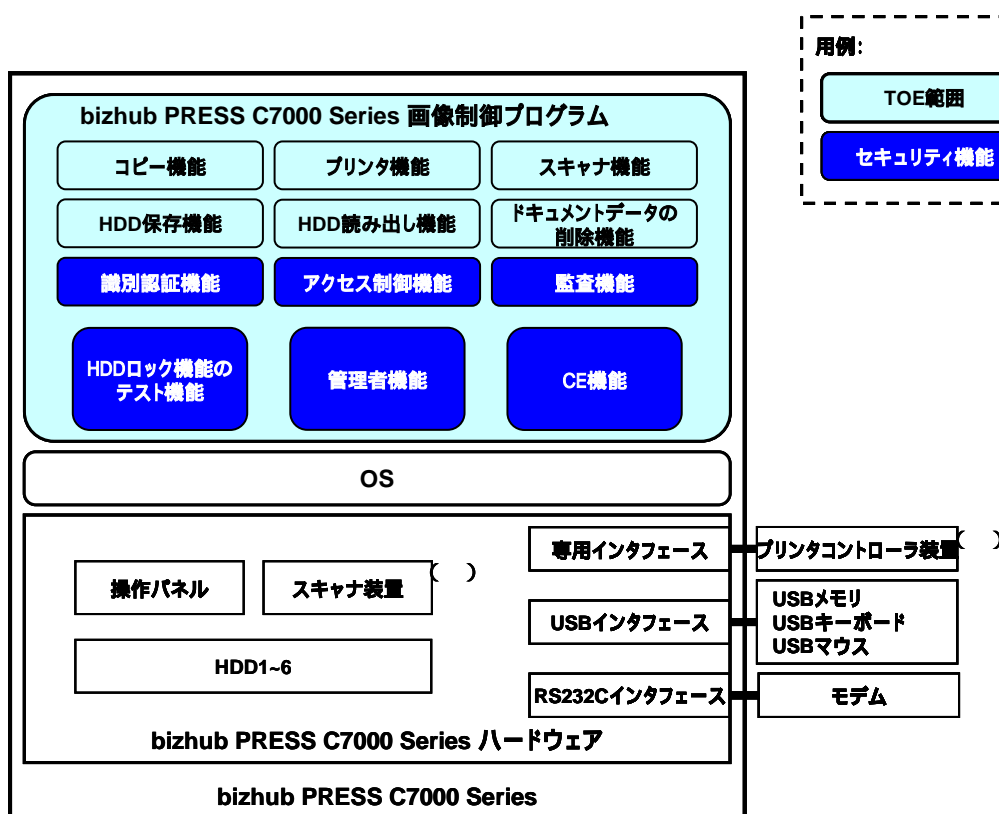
用例:

TOE範囲

セキュリティ機能

bizhub PRESS C7000 Series 画像制御プログラム

コピー機能

プリンタ機能

スキャナ機能

HDD保存機能

HDD読み出し機能

ドキュメントデータの削除機能

識別認証機能

アクセス制御機能

監査機能

HDDロック機能のテスト機能

管理者機能

CE機能

OS

専用インタフェース

プリンタコントローラ装置

( )

操作パネル

スキャナ装置

( )

USBインタフェース

USBメモリ
USBキーボード
USBマウス

HDD1~6

RS232Cインタフェース

モデム

bizhub PRESS C7000 Series ハードウェア

bizhub PRESS C7000 Series